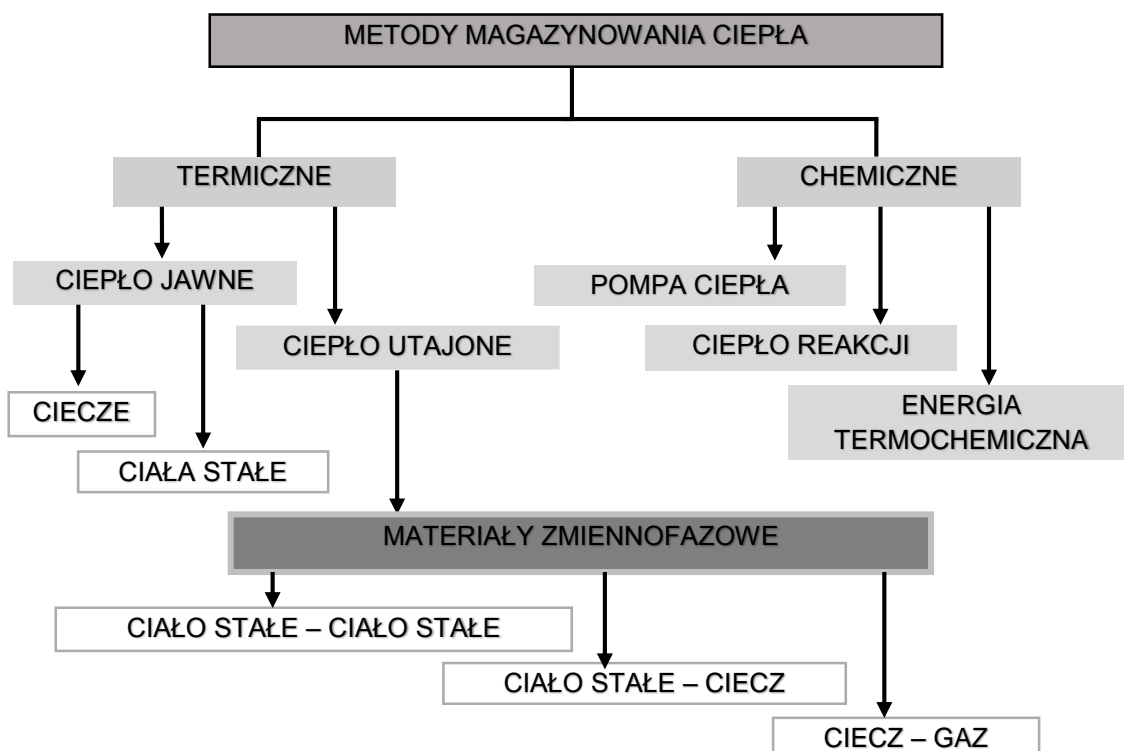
METODY MAGAZYNOWANIA CIEPŁA

TERMICZNE

CHEMICZNE

CIEPŁO JAWNE

POMPA CIEPŁA

CIEPŁO UTAJONE

CIEPŁO REAKCJI

CIECZE

ENERGIA TERMOCHEMICZNA

CIAŁA STAŁE

MATERIAŁY ZMIENNOFAZOWE

CIAŁO STAŁE – CIAŁO STAŁE

CIAŁO STAŁE – CIECZ

CIECZ – GAZ